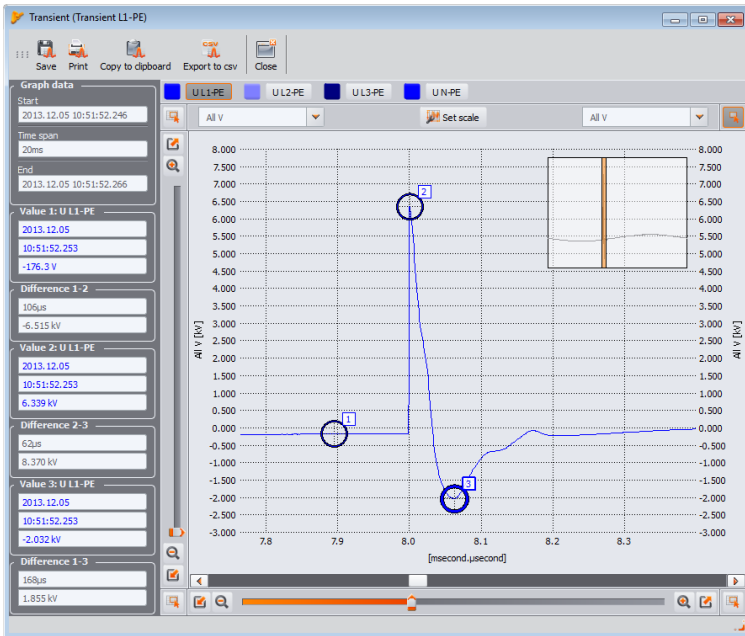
Transient (Transient L1-PE)

Save Print Copy to clipboard Export to csv Close

Graph data
Start
2013.12.05 10:51:52.246
Time span
20ms
End
2013.12.05 10:51:52.266

Value 1: U L1-PE
2013.12.05
10:51:52.253
-176.3 V

Difference 1-2
106µs
-6.515 kV

Value 2: U L1-PE
2013.12.05
10:51:52.253
6.339 kV

Difference 2-3
62µs
8.370 kV

Value 3: U L1-PE
2013.12.05
10:51:52.253
-2.032 kV

Difference 1-3
168µs
1.855 kV

U L1-PE U L2-PE U L3-PE U N-PE

All V Set scale All V

8.000 7.500 7.000 6.500 6.000 5.500 5.000 4.500 4.000 3.500 3.000 2.500 2.000 1.500 1.000 0.500 0.000 -0.500 -1.000 -1.500 -2.000 -2.500 -3.000

All V [kV]

1 2 3

7.8 7.9 8.0 8.1 8.2 8.3
[msecond.µsecond]